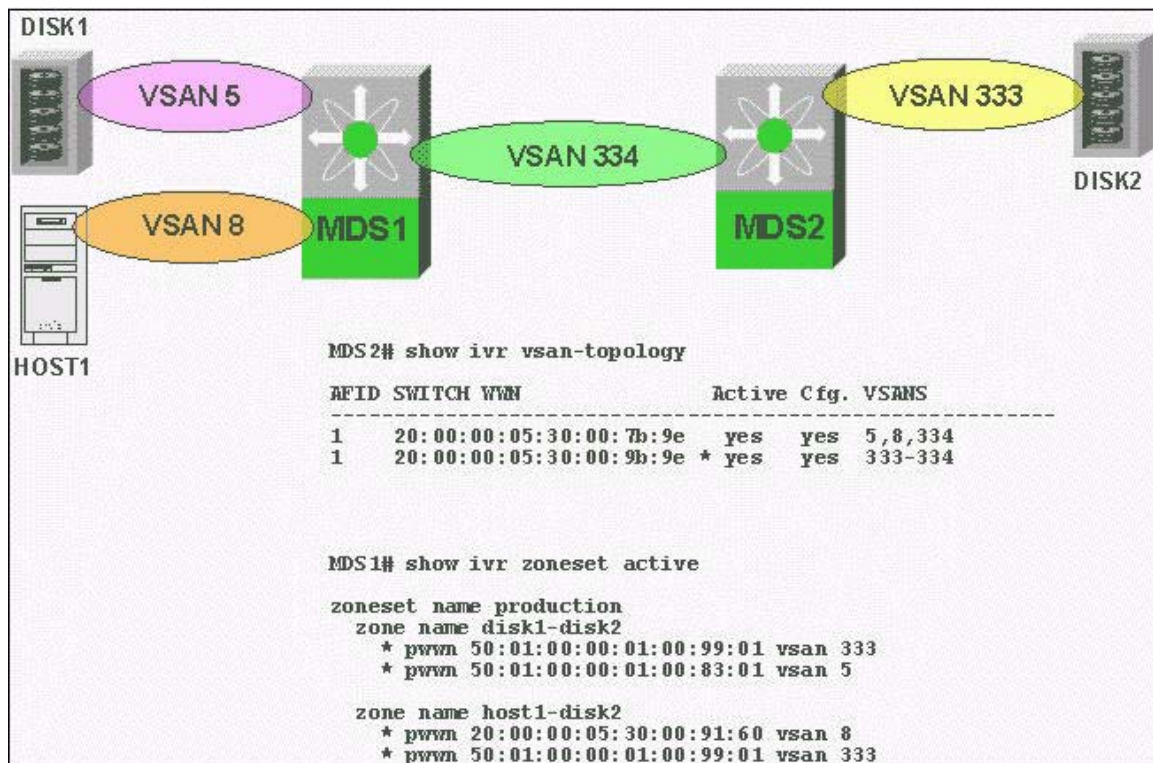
DISK1

VSAN 5

VSAN 334

VSAN 333

DISK2

VSAN 8

MDS1

MDS2

HOST1

MDS2# show ivr vsan-topology

AFID SWITCH WWN Active Cfg. VSANS
-------------------------------------------------------
1 20:00:00:05:30:00:7b:9e yes yes 5,8,334
1 20:00:00:05:30:00:9b:9e * yes yes 333-334

MDS1# show ivr zoneset active

zoneset name production
zone name disk1-disk2
* pwwn 50:01:00:00:01:00:99:01 vsan 333
* pwwn 50:01:00:00:01:00:83:01 vsan 5

zone name host1-disk2
* pwwn 20:00:00:05:30:00:91:60 vsan 8
* pwwn 50:01:00:00:01:00:99:01 vsan 333